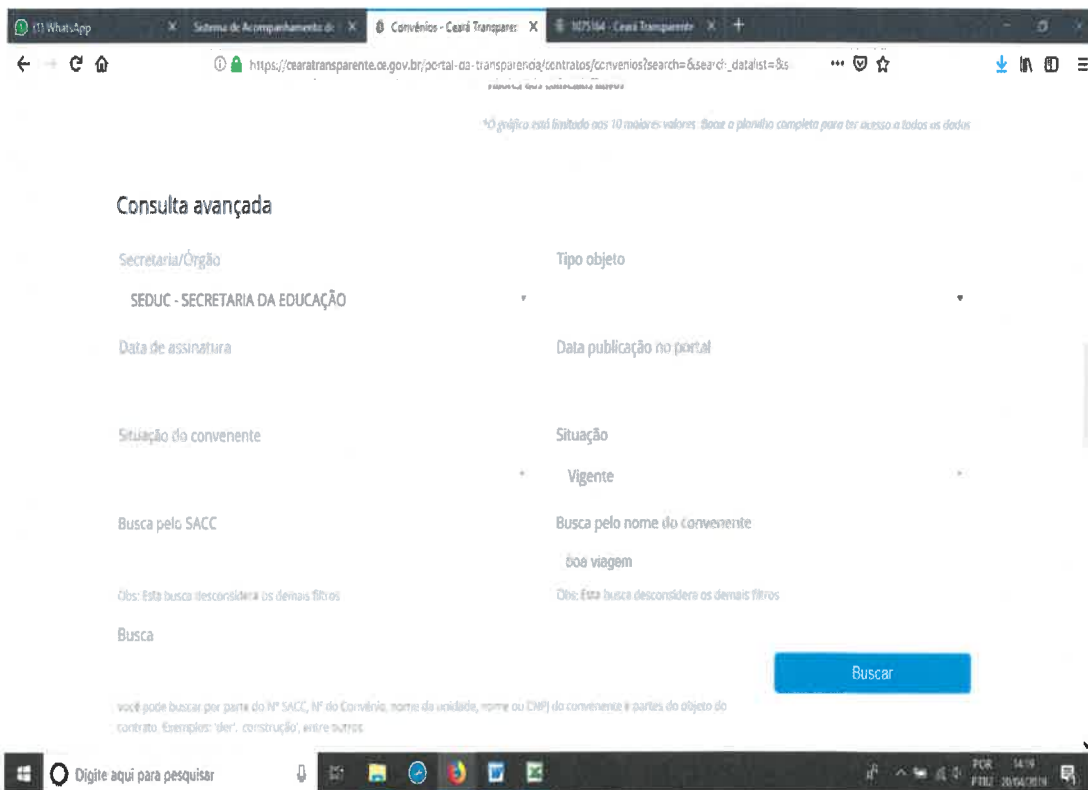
(1) WhatsApp
Sistema de Acompanhamento d
Convênios - Ceará Transparen
1075164 - Ceará Transparente

https://cearatransparente.ce.gov.br/portal-da-transparencia/contratos/convenios?search=&search_datalist=&s

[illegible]

*O gráfico está limitado aos 10 maiores valores. Baixe a planilha completa para ter acesso a todos os dados

Consulta avançada

Secretaria/Órgão

SEDUC - SECRETARIA DA EDUCAÇÃO

Tipo objeto

Data de assinatura

Data publicação no portal

Situação do convenente

Situação

Vigente

Busca pelo SACC

Busca pelo nome do convenente

boa viagem

Obs: Esta busca desconsidera os demais filtros

Obs: Esta busca desconsidera os demais filtros

Busca

Buscar

você pode buscar por parte do Nº SACC, Nº do Convênio, nome da unidade, nome ou CNPJ do convenente e partes do objeto do contrato. Exemplos: 'der', construção', entre outros.

Digite aqui para pesquisar

POR
PTB2
14:19
20/04/2019